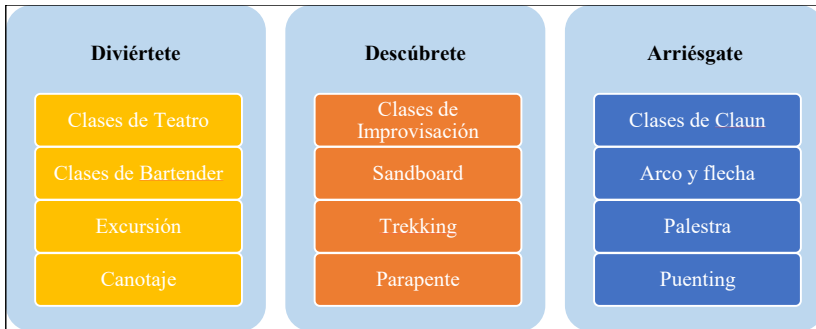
Diviértete

Clases de Teatro

Clases de Bartender

Excursión

Canotaje

Descúbrete

Clases de Improvisación

Sandboard

Trekking

Parapente

Arriésgate

Clases de Claun

Arco y flecha

Palestra

Puenting